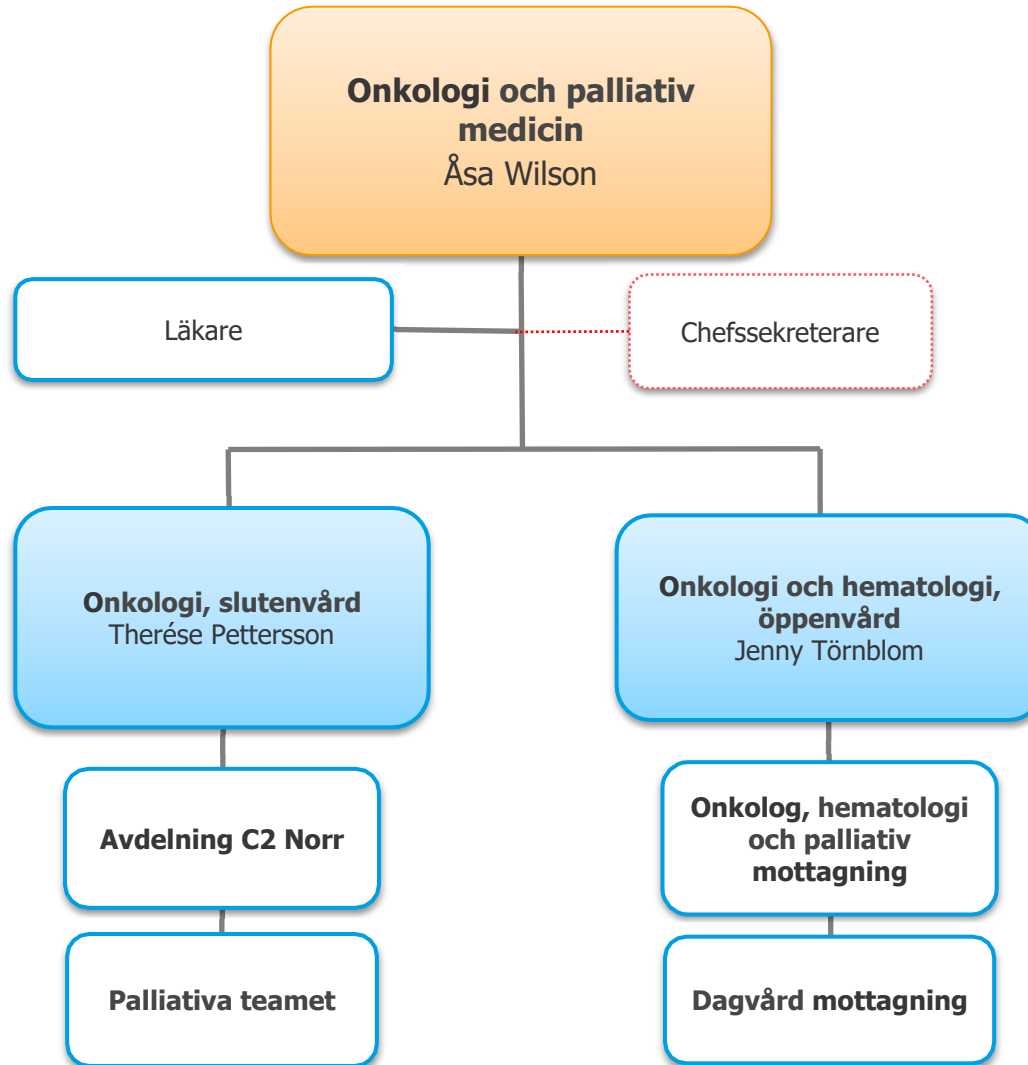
**Onkologi och palliativ medicin**
Åsa Wilson

Läkare

Chefssekreterare

**Onkologi, slutenvård**
Therése Pettersson

**Onkologi och hematologi, öppenvård**
Jenny Törnblom

**Avdelning C2 Norr**

**Onkolog, hematologi och palliativ mottagning**

**Palliativa teamet**

**Dagvård mottagning**